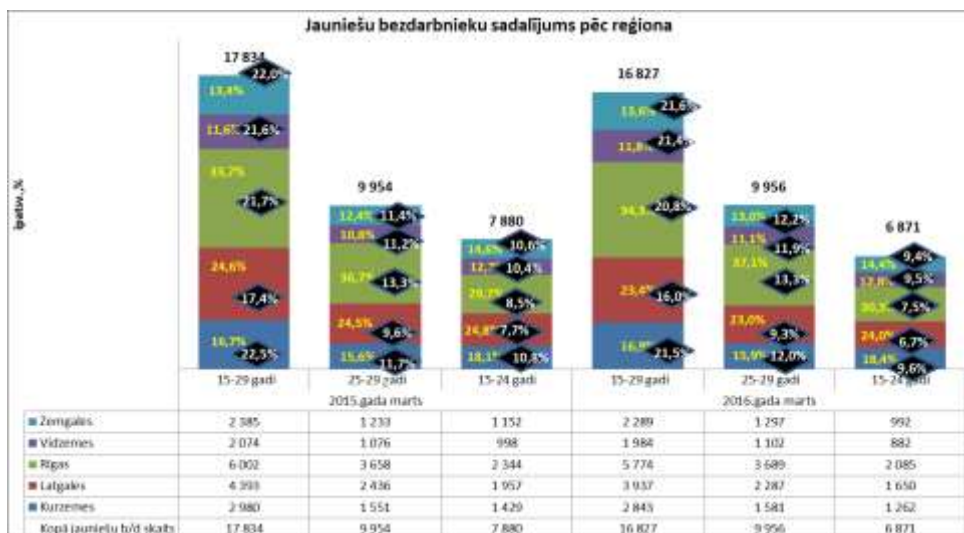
Jauniešu bezdarbnieku sadalījums pēc reģiona

īpatsv.,%

17 834
22,0%
13,4%
11,6%
21,6%
33,7%
21,7%
24,6%
17,4%
16,7%
22,5%

9 954
12,4%
11,4%
10,8%
11,2%
36,7%
13,3%
24,5%
9,6%
15,6%
11,7%

7 880
14,6%
10,6%
12,7%
10,4%
29,7%
8,5%
24,8%
7,7%
18,1%
10,8%

16 827
13,6%
21,6%
11,8%
21,4%
34,3
20,8%
23,4%
16,0%
16,9%
21,5%

9 956
13,0%
12,2%
11,1%
11,9%
37,1%
13,3%
23,0%
9,3%
15,9%
12,0%

6 871
14,4%
9,4%
12,8%
9,5%
30,3%
7,5%
24,0%
6,7%
18,4%
9,6%

| | 15-29 gadi | 25-29 gadi | 15-24 gadi | 15-29 gadi | 25-29 gadi | 15-24 gadi |
|---|---|---|---|---|---|---|
| | 2015.gada marts | | | 2016.gada marts | | |
| Zemgales | 2 385 | 1 233 | 1 152 | 2 289 | 1 297 | 992 |
| Vidzemes | 2 074 | 1 076 | 998 | 1 984 | 1 102 | 882 |
| Rīgas | 6 002 | 3 658 | 2 344 | 5 774 | 3 689 | 2 085 |
| Latgales | 4 393 | 2 436 | 1 957 | 3 937 | 2 287 | 1 650 |
| Kurzemes | 2 980 | 1 551 | 1 429 | 2 843 | 1 581 | 1 262 |
| Kopā jauniešu b/d skaits | 17 834 | 9 954 | 7 880 | 16 827 | 9 956 | 6 871 |